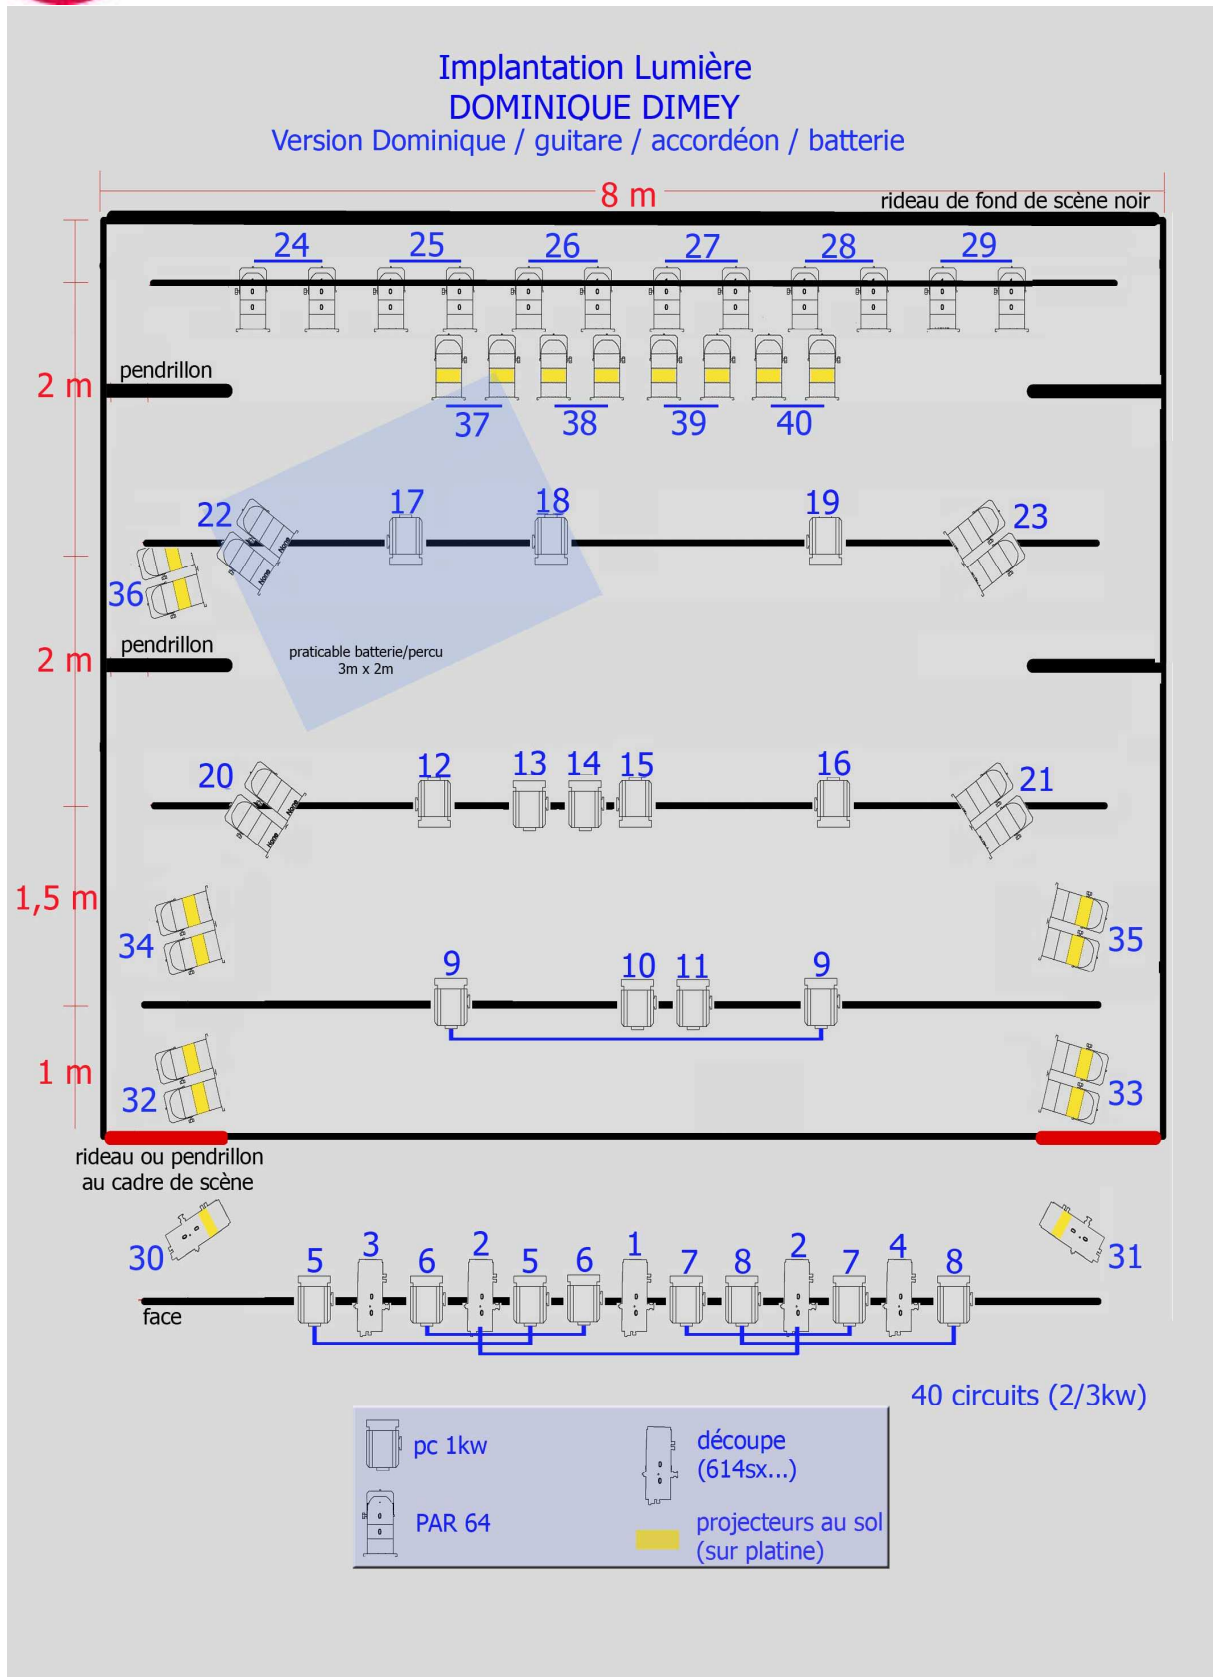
Implantation Lumière
DOMINIQUE DIMEY
Version Dominique / guitare / accordéon / batterie

8 m

rideau de fond de scène noir

24 25 26 27 28 29

2 m

pendrillon

37 38 39 40

22 17 18 19 23

36

2 m

pendrillon

praticable batterie/percu
3m x 2m

20 12 13 14 15 16 21

1,5 m

34 35

9 10 11 9

1 m

32 33

rideau ou pendrillon
au cadre de scène

30 31

5 3 6 2 5 6 1 7 8 2 7 4 8

face

40 circuits (2/3kw)

pc 1kw

découpe
(614sx...)

PAR 64

projecteurs au sol
(sur platine)